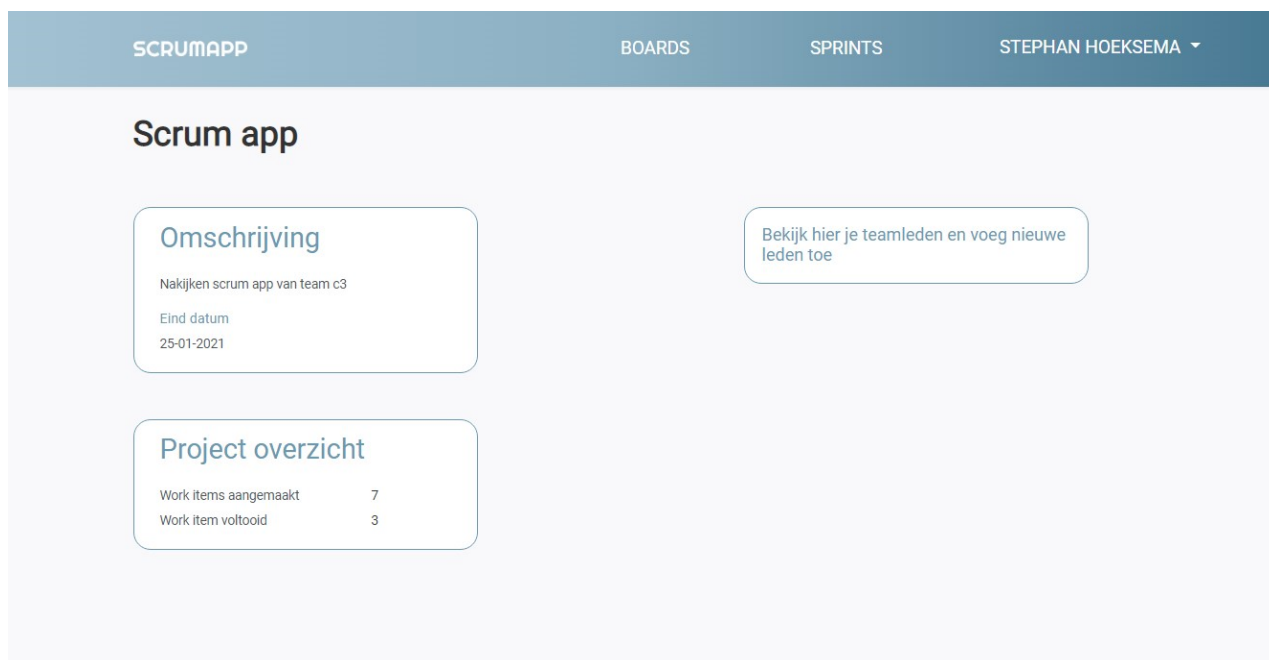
SCRUMAPP BOARDS SPRINTS STEPHAN HOEKSEMA

Scrum app

Omschrijving

Nakijken scrum app van team c3

Eind datum

25-01-2021

Bekijk hier je teamleden en voeg nieuwe leden toe

Project overzicht

| Work items aangemaakt | 7 |
|---|---|
| Work item voltooid | 3 |